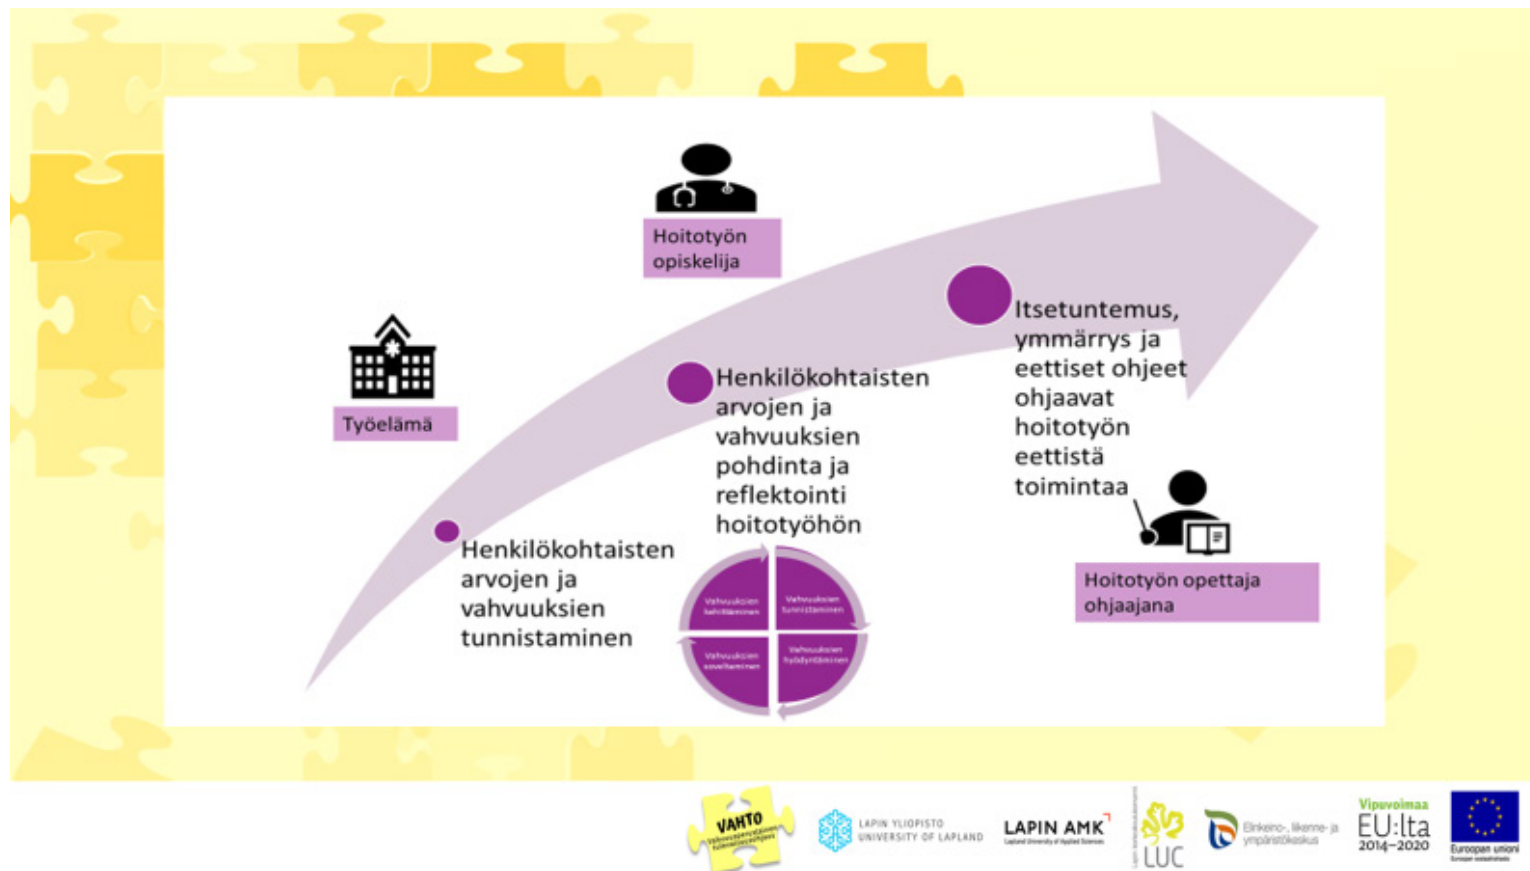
Hoitotyön opiskelija

Työelämä

Henkilökohtaisten arvojen ja vahvuuksien pohdinta ja reflektointi hoitotyöhön

Itsetuntemus, ymmärrys ja eettiset ohjeet ohjaavat hoitotyön eettistä toimintaa

Henkilökohtaisten arvojen ja vahvuuksien tunnistaminen

Vahvuuksien kehittäminen

Vahvuuksien tunnistaminen

Vahvuuksien soveltaminen

Vahvuuksien hyödyntäminen

Hoitotyön opettaja ohjaajana

VAHTO

LAPIN YLIOPISTO UNIVERSITY OF LAPLAND

LAPIN AMK

LUC

Elinkeino-, liikenne- ja ympäristökeskus

Vipuvoimaa EU:lta 2014–2020

Euroopan unioni